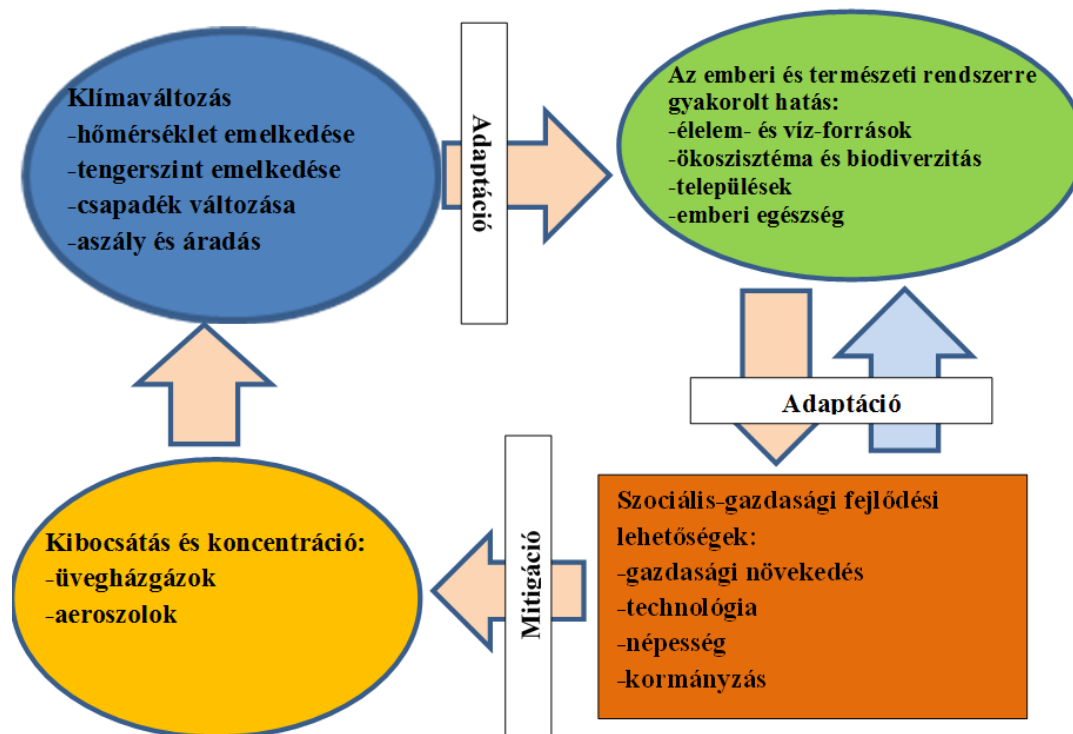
Klímaváltozás
-hőmérséklet emelkedése
-tengerszint emelkedése
-csapadék változása
-aszály és áradás

Adaptáció

Az emberi és természeti rendszerre gyakorolt hatás:
-élelem- és víz-források
-ökoszisztéma és biodiverzitás
-települések
-emberi egészség

Adaptáció

Kibocsátás és koncentráció:
-üvegházgázok
-aeroszolok

Mitigáció

Szociális-gazdasági fejlődési lehetőségek:
-gazdasági növekedés
-technológia
-népesség
-kormányzás